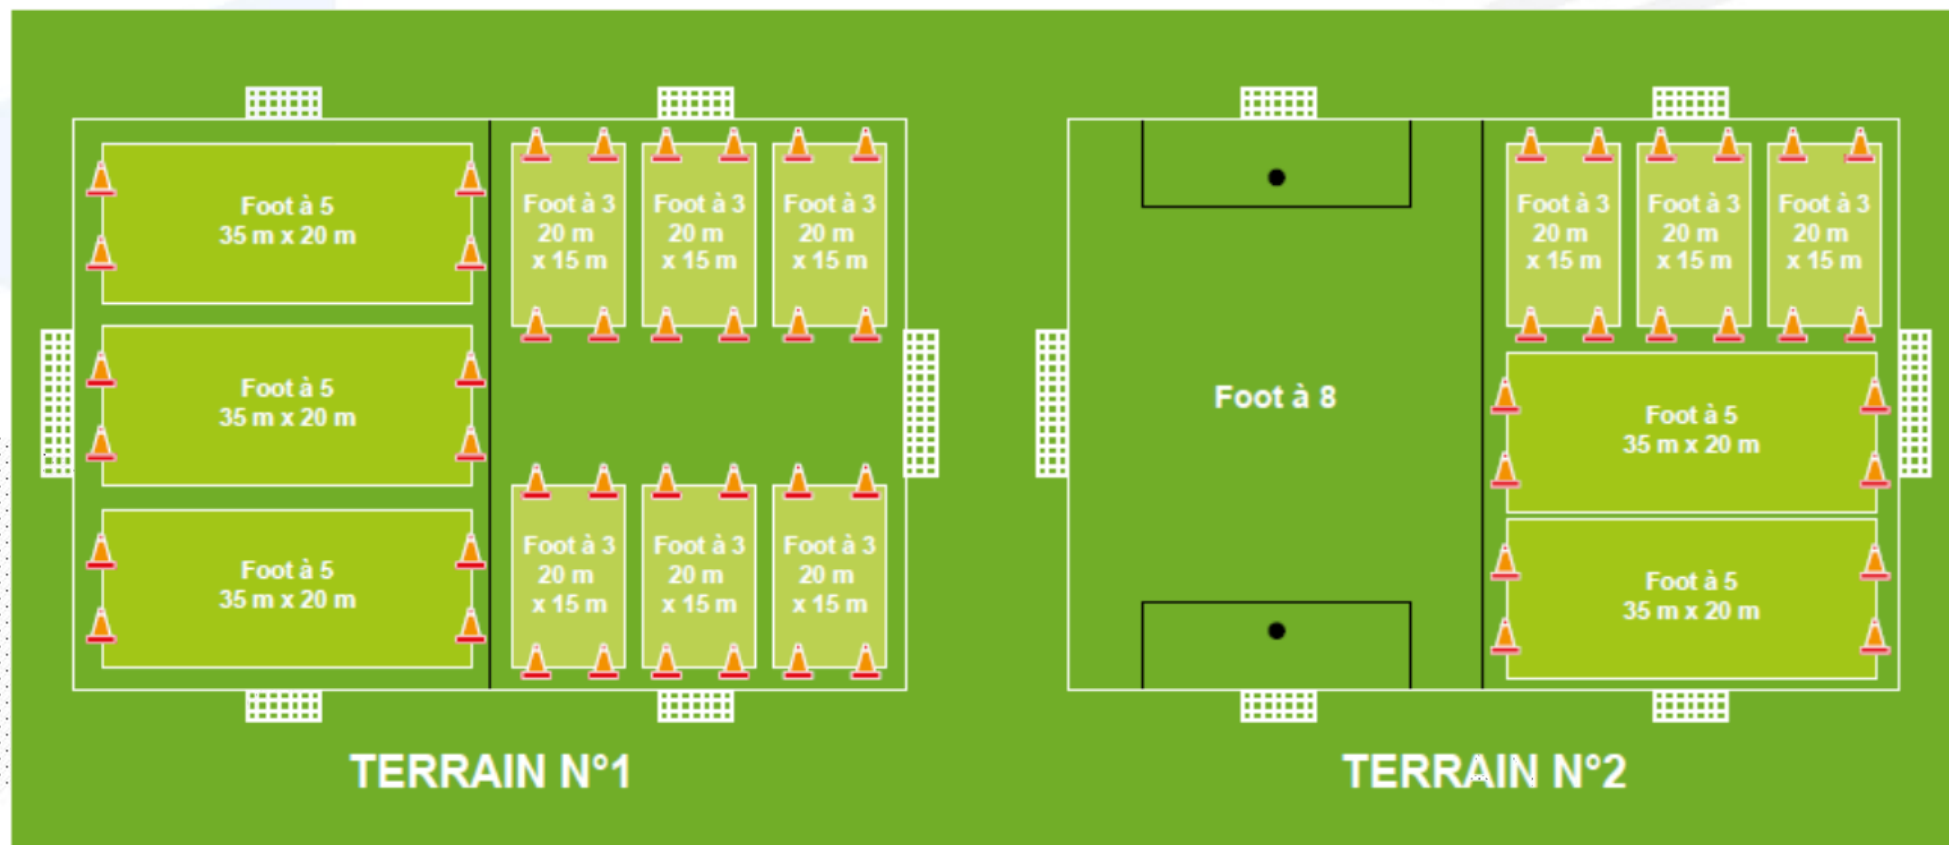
Foot à 5
35 m x 20 m

Foot à 3
20 m
x 15 m

Foot à 3
20 m
x 15 m

Foot à 3
20 m
x 15 m

Foot à 5
35 m x 20 m

Foot à 5
35 m x 20 m

Foot à 3
20 m
x 15 m

Foot à 3
20 m
x 15 m

Foot à 3
20 m
x 15 m

TERRAIN N°1

Foot à 8

Foot à 3
20 m
x 15 m

Foot à 3
20 m
x 15 m

Foot à 3
20 m
x 15 m

Foot à 5
35 m x 20 m

Foot à 5
35 m x 20 m

TERRAIN N°2